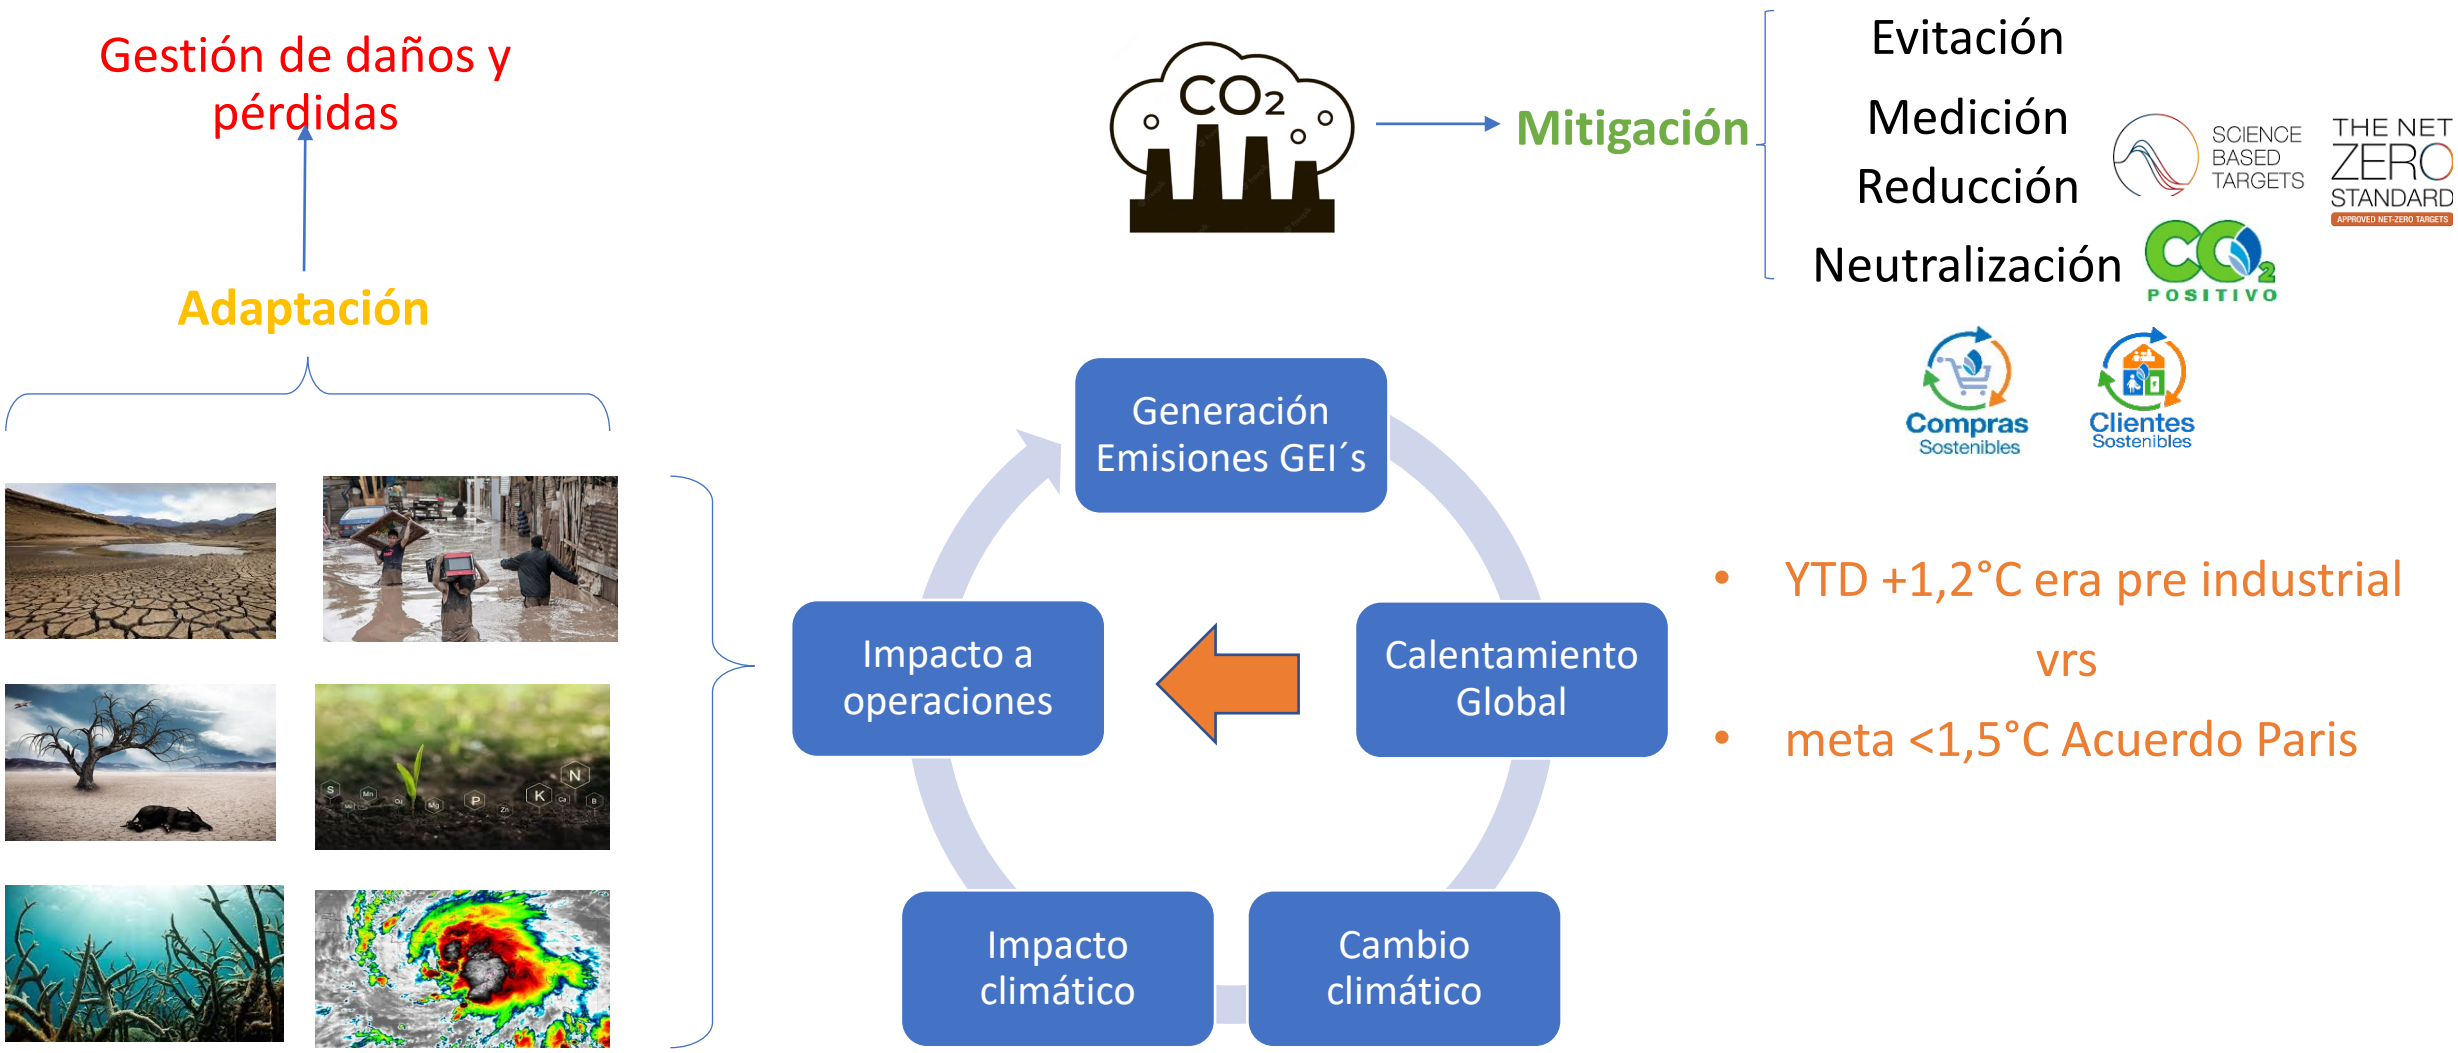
Gestión de daños y pérdidas

Adaptación

$CO_2$

Mitigación

Evitación
Medición
Reducción
Neutralización

SCIENCE BASED TARGETS

THE NET ZERO STANDARD
APPROVED NET-ZERO TARGETS

$CO_2$ POSITIVO

Compras Sostenibles

Clientes Sostenibles

Generación Emisiones GEI´s

Calentamiento Global

Cambio climático

Impacto climático

Impacto a operaciones

S Mn Mo Cu Mg P Zn K N Ca B

• YTD +1,2°C era pre industrial
vrs
• meta <1,5°C Acuerdo Paris